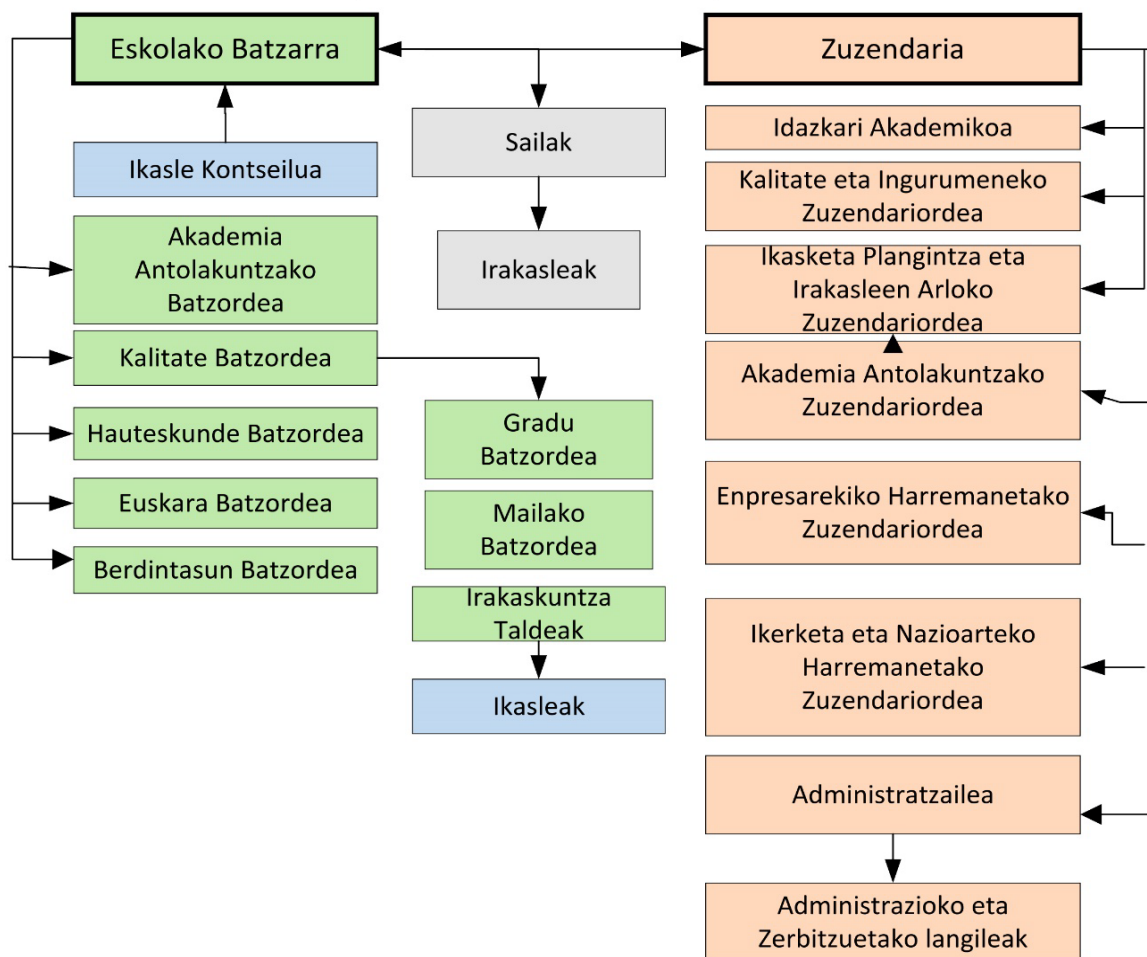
Eskolako Batzarra

Ikasle Kontseilua

Akademia Antolakuntzako Batzordea

Kalitate Batzordea

Hauteskunde Batzordea

Euskara Batzordea

Berdintasun Batzordea

Sailak

Irakasleak

Gradu Batzordea

Mailako Batzordea

Irakaskuntza Taldeak

Ikasleak

Zuzendaria

Idazkari Akademikoa

Kalitate eta Ingurumeneko Zuzendariordea

Ikasketa Plangintza eta Irakasleen Arloko Zuzendariordea

Akademia Antolakuntzako Zuzendariordea

Enpresarekiko Harremanetako Zuzendariordea

Ikerketa eta Nazioarteko Harremanetako Zuzendariordea

Administratzailea

Administrazioko eta Zerbitzuetako langileak